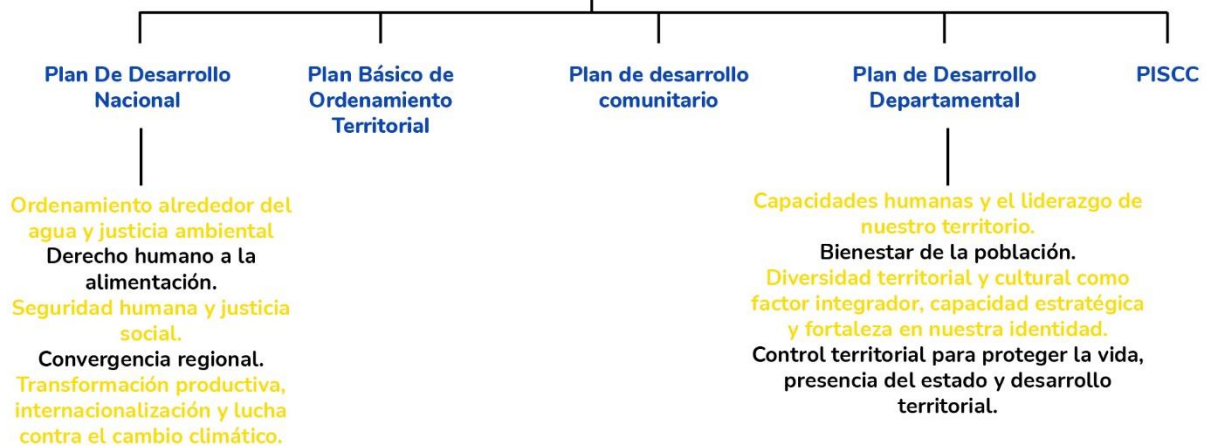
Plan De Desarrollo Nacional

Plan Básico de Ordenamiento Territorial

Plan de desarrollo comunitario

Plan de Desarrollo Departamental

PISCC

Ordenamiento alrededor del agua y justicia ambiental
Derecho humano a la alimentación.
Seguridad humana y justicia social.
Convergencia regional.
Transformación productiva, internacionalización y lucha contra el cambio climático.

Capacidades humanas y el liderazgo de nuestro territorio.
Bienestar de la población.
Diversidad territorial y cultural como factor integrador, capacidad estratégica y fortaleza en nuestra identidad.
Control territorial para proteger la vida, presencia del estado y desarrollo territorial.